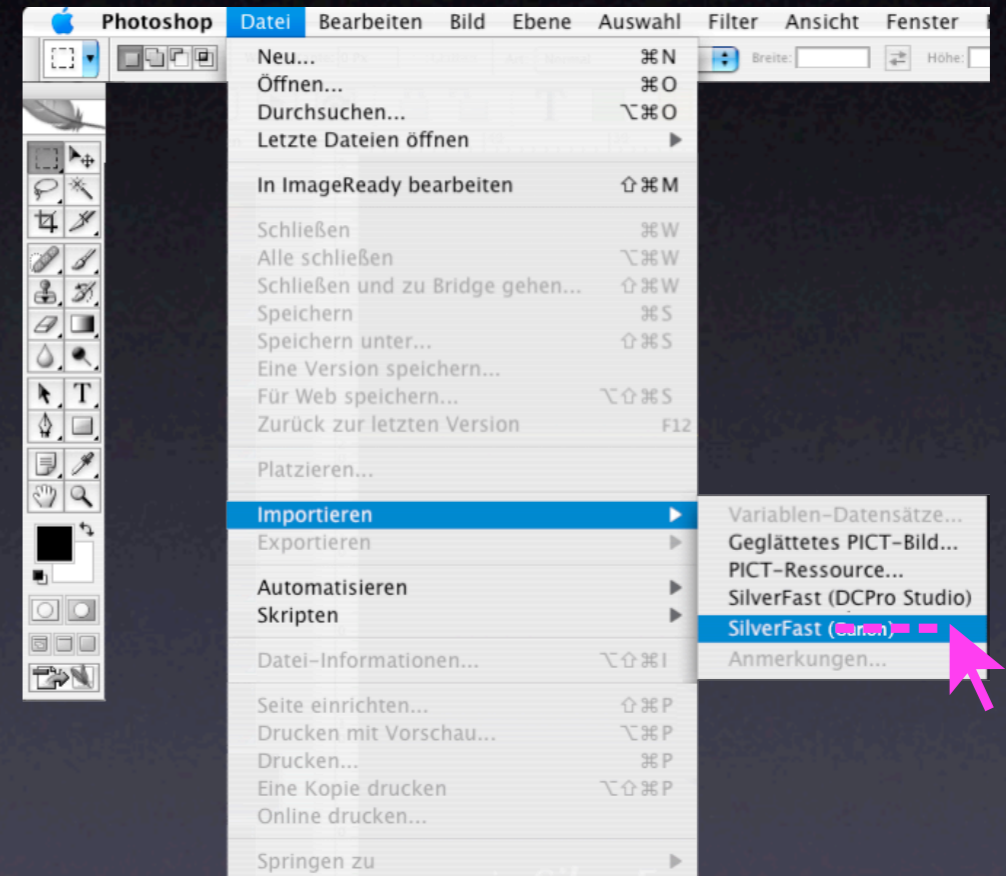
Photoshop Datei Bearbeiten Bild Ebene Auswahl Filter Ansicht Fenster

Breite: Höhe:

Neu... ⌘N
Öffnen... ⌘O
Durchsuchen... ⌥⌘O
Letzte Dateien öffnen ▶

In ImageReady bearbeiten ⇧⌘M

Schließen ⌘W
Alle schließen ⌥⌘W
Schließen und zu Bridge gehen... ⇧⌘W
Speichern ⌘S
Speichern unter... ⇧⌘S
Eine Version speichern...
Für Web speichern... ⌥⇧⌘S
Zurück zur letzten Version F12

Platzieren...

Importieren ▶
Exportieren ▶

Automatisieren ▶
Skripten ▶

Datei-Informationen... ⌥⇧⌘I

Seite einrichten... ⇧⌘P
Drucken mit Vorschau... ⌥⌘P
Drucken... ⌘P
Eine Kopie drucken ⌥⇧⌘P
Online drucken...

Springen zu ▶

Variablen-Datensätze...
Geglättetes PICT-Bild...
PICT-Ressource...
SilverFast (DCPro Studio)
SilverFast ([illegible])
Anmerkungen...